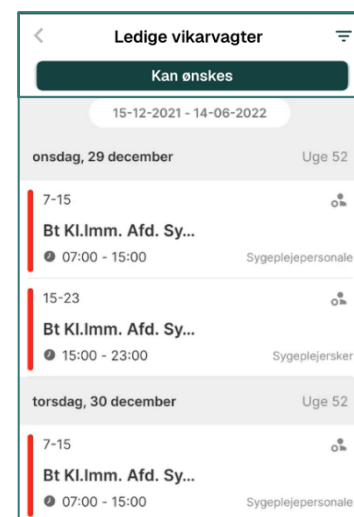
Ledige vikarvagter

Kan ønskes

15-12-2021 - 14-06-2022

onsdag, 29 december
Uge 52

7-15
Bt Kl.Imm. Afd. Sy...
07:00 - 15:00
Sygeplejepersonale

15-23
Bt Kl.Imm. Afd. Sy...
15:00 - 23:00
Sygeplejersker

torsdag, 30 december
Uge 52

7-15
Bt Kl.Imm. Afd. Sy...
07:00 - 15:00
Sygeplejepersonale